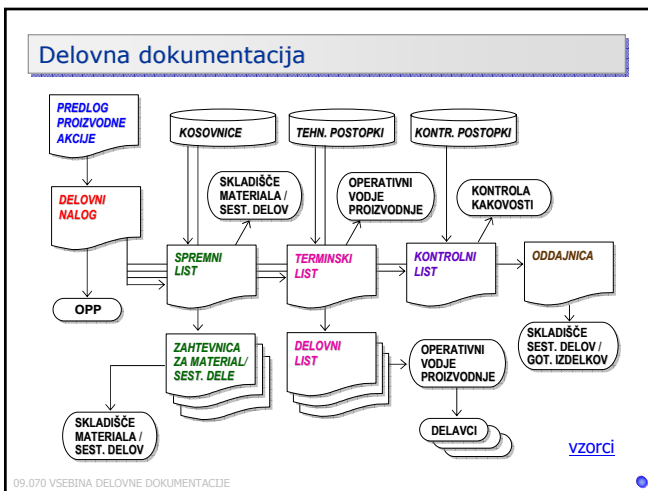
Delovna dokumentacija

PREDLOG PROIZVODNE AKCIJE

KOSOVNICE

TEHN. POSTOPKI

KONTR. POSTOPKI

SKLADIŠČE MATERIALA / SEST. DELOV

OPERATIVNI VODJE PROIZVODNJE

KONTROLA KAKOVOSTI

DELOVNI NALOG

SPREMNI LIST

TERMINSKI LIST

KONTROLNI LIST

ODDAJNICA

OPP

SKLADIŠČE SEST. DELOV / GOT. IZDELKOV

ZAHTEVNICA ZA MATERIAL/ SEST. DELE

DELOVNI LIST

OPERATIVNI VODJE PROIZVODNJE

SKLADIŠČE MATERIALA / SEST. DELOV

DELAVCI

vzorci

09.070 VSEBINA DELOVNE DOKUMENTACIJE